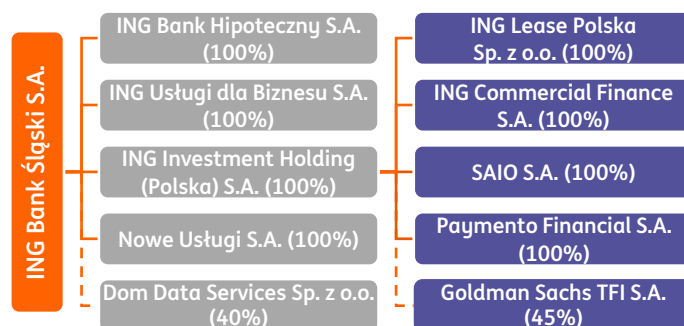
ING Bank Śląski S.A.

ING Bank Hipoteczny S.A. (100%)

ING Usługi dla Biznesu S.A. (100%)

ING Investment Holding (Polska) S.A. (100%)

Nowe Usługi S.A. (100%)

Dom Data Services Sp. z o.o. (40%)

ING Lease Polska Sp. z o.o. (100%)

ING Commercial Finance S.A. (100%)

SAIO S.A. (100%)

Paymento Financial S.A. (100%)

Goldman Sachs TFI S.A. (45%)